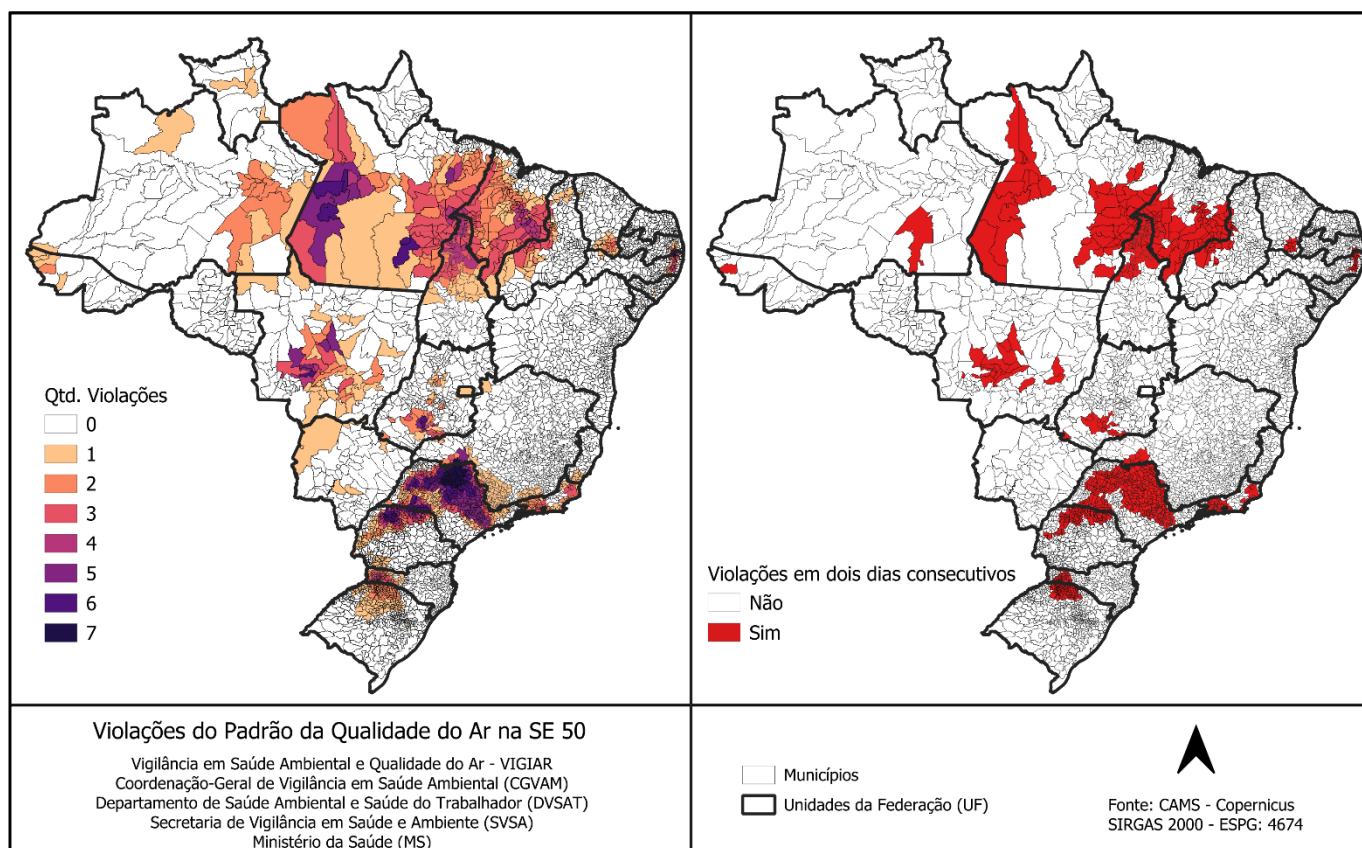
Qtd. Violações
0
1
2
3
4
5
6
7

Violações em dois dias consecutivos
Não
Sim

Violações do Padrão da Qualidade do Ar na SE 50

Vigilância em Saúde Ambiental e Qualidade do Ar - VIGIAR
Coordenação-Geral de Vigilância em Saúde Ambiental (CGVAM)
Departamento de Saúde Ambiental e Saúde do Trabalhador (DVSAT)
Secretaria de Vigilância em Saúde e Ambiente (SVSA)
Ministério da Saúde (MS)

Municípios
Unidades da Federação (UF)

Fonte: CAMS - Copernicus
SIRGAS 2000 - ESPG: 4674